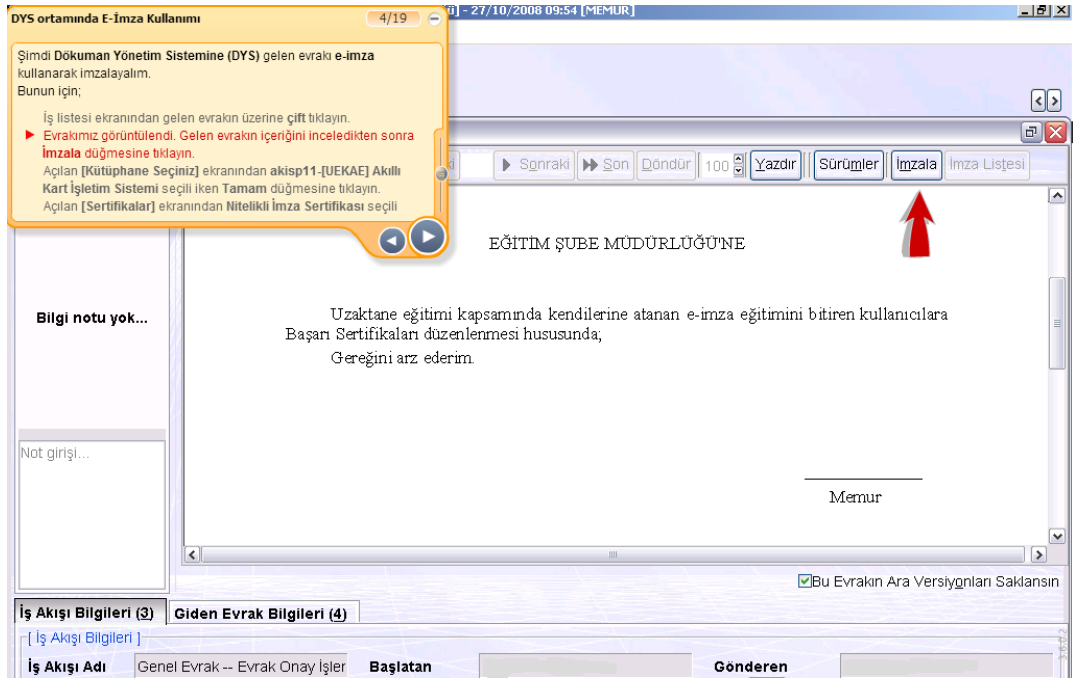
DYS ortamında E-İmza Kullanımı 4/19

Şimdi Dökuman Yönetim Sistemine (DYS) gelen evrakı e-imza kullanarak imzalayalım.
Bunun için;

İş listesi ekranından gelen evrakın üzerine çift tıklayın.
Evrakımız görüntülendi. Gelen evrakın içeriğini inceledikten sonra İmzala düğmesine tıklayın.
Açılan [Kütüphane Seçiniz] ekranından akisp11-[UEKAE] Akıllı Kart İşletim Sistemi seçili iken Tamam düğmesine tıklayın.
Açılan [Sertifikalar] ekranından Nitelikli İmza Sertifikası seçili

i] - 27/10/2008 09:54 [MEMUR]

Sonraki Son Döndür 100 Yazdır Sürümler İmzala İmza Listesi

Bilgi notu yok...

Not girişi...

EĞİTİM ŞUBE MÜDÜRLÜĞÜ'NE

Uzaktane eğitimi kapsamında kendilerine atanan e-imza eğitimini bitiren kullanıcılara Başarı Sertifikaları düzenlenmesi hususunda;

Gereğini arz ederim.

Memur

Bu Evrakın Ara Versiyonları Saklansın

İş Akışı Bilgileri (3) Giden Evrak Bilgileri (4)

[ İş Akışı Bilgileri ]

İş Akışı Adı Genel Evrak -- Evrak Onay İşler Başlatan Gönderen